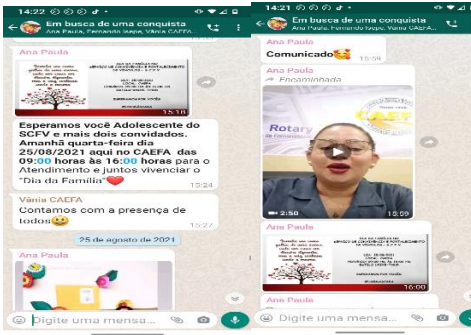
14:22

Em busca de uma conquista
Ana Paula, Fernando Isepe, Vânia CAEFA

Ana Paula

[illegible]

15:18

Esperamos você Adolescente do SCFV e mais dois convidados. Amanhã quarta-feira dia 25/08/2021 aqui no CAEFA dia 09:00 horas às 16:00 horas para o Atendimento e juntos vivenciar o "Dia da Família"❤️

15:24

Vânia CAEFA
Contamos com a presença de todos🙂

15:27

25 de agosto de 2021

Ana Paula

Digite uma mensa...

14:21

Em busca de uma conquista
Ana Paula, Fernando Isepe, Vânia CAEFA

Ana Paula
Comunicado🥰

15:59

Encaminhada

Rotary

CAEFA

2:50

15:59

Ana Paula

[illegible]

16:00

Digite uma mensa...